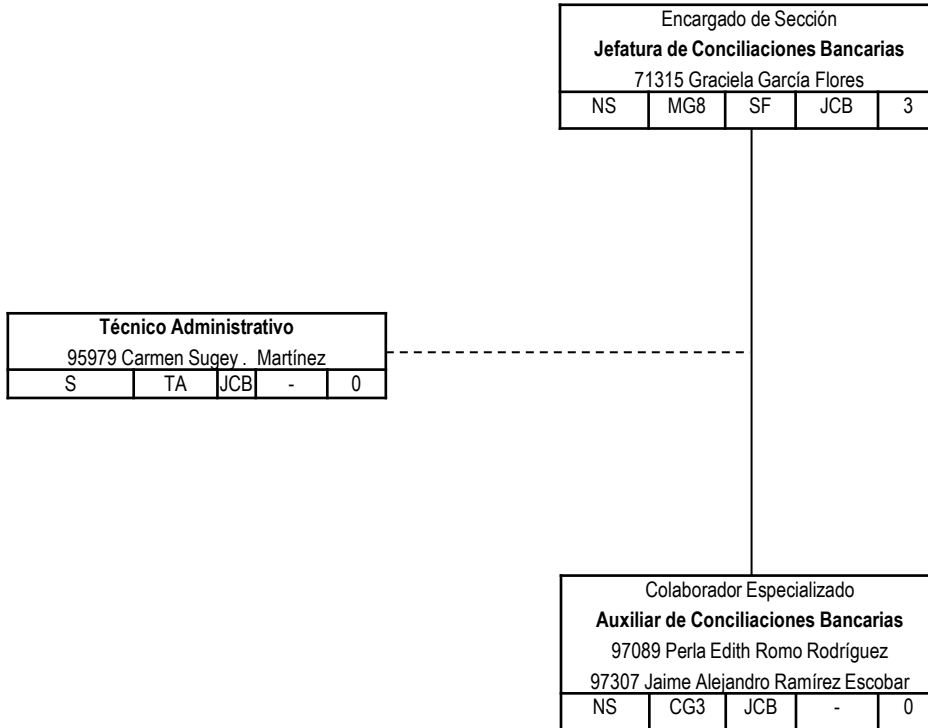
Encargado de Sección
Jefatura de Conciliaciones Bancarias
71315 Graciela García Flores

| NS | MG8 | SF | JCB | 3 |
|---|---|---|---|---|

Técnico Administrativo
95979 Carmen Sugey . Martínez

| S | TA | JCB | - | 0 |
|---|---|---|---|---|

Colaborador Especializado
Auxiliar de Conciliaciones Bancarias
97089 Perla Edith Romo Rodríguez
97307 Jaime Alejandro Ramírez Escobar

| NS | CG3 | JCB | - | 0 |
|---|---|---|---|---|